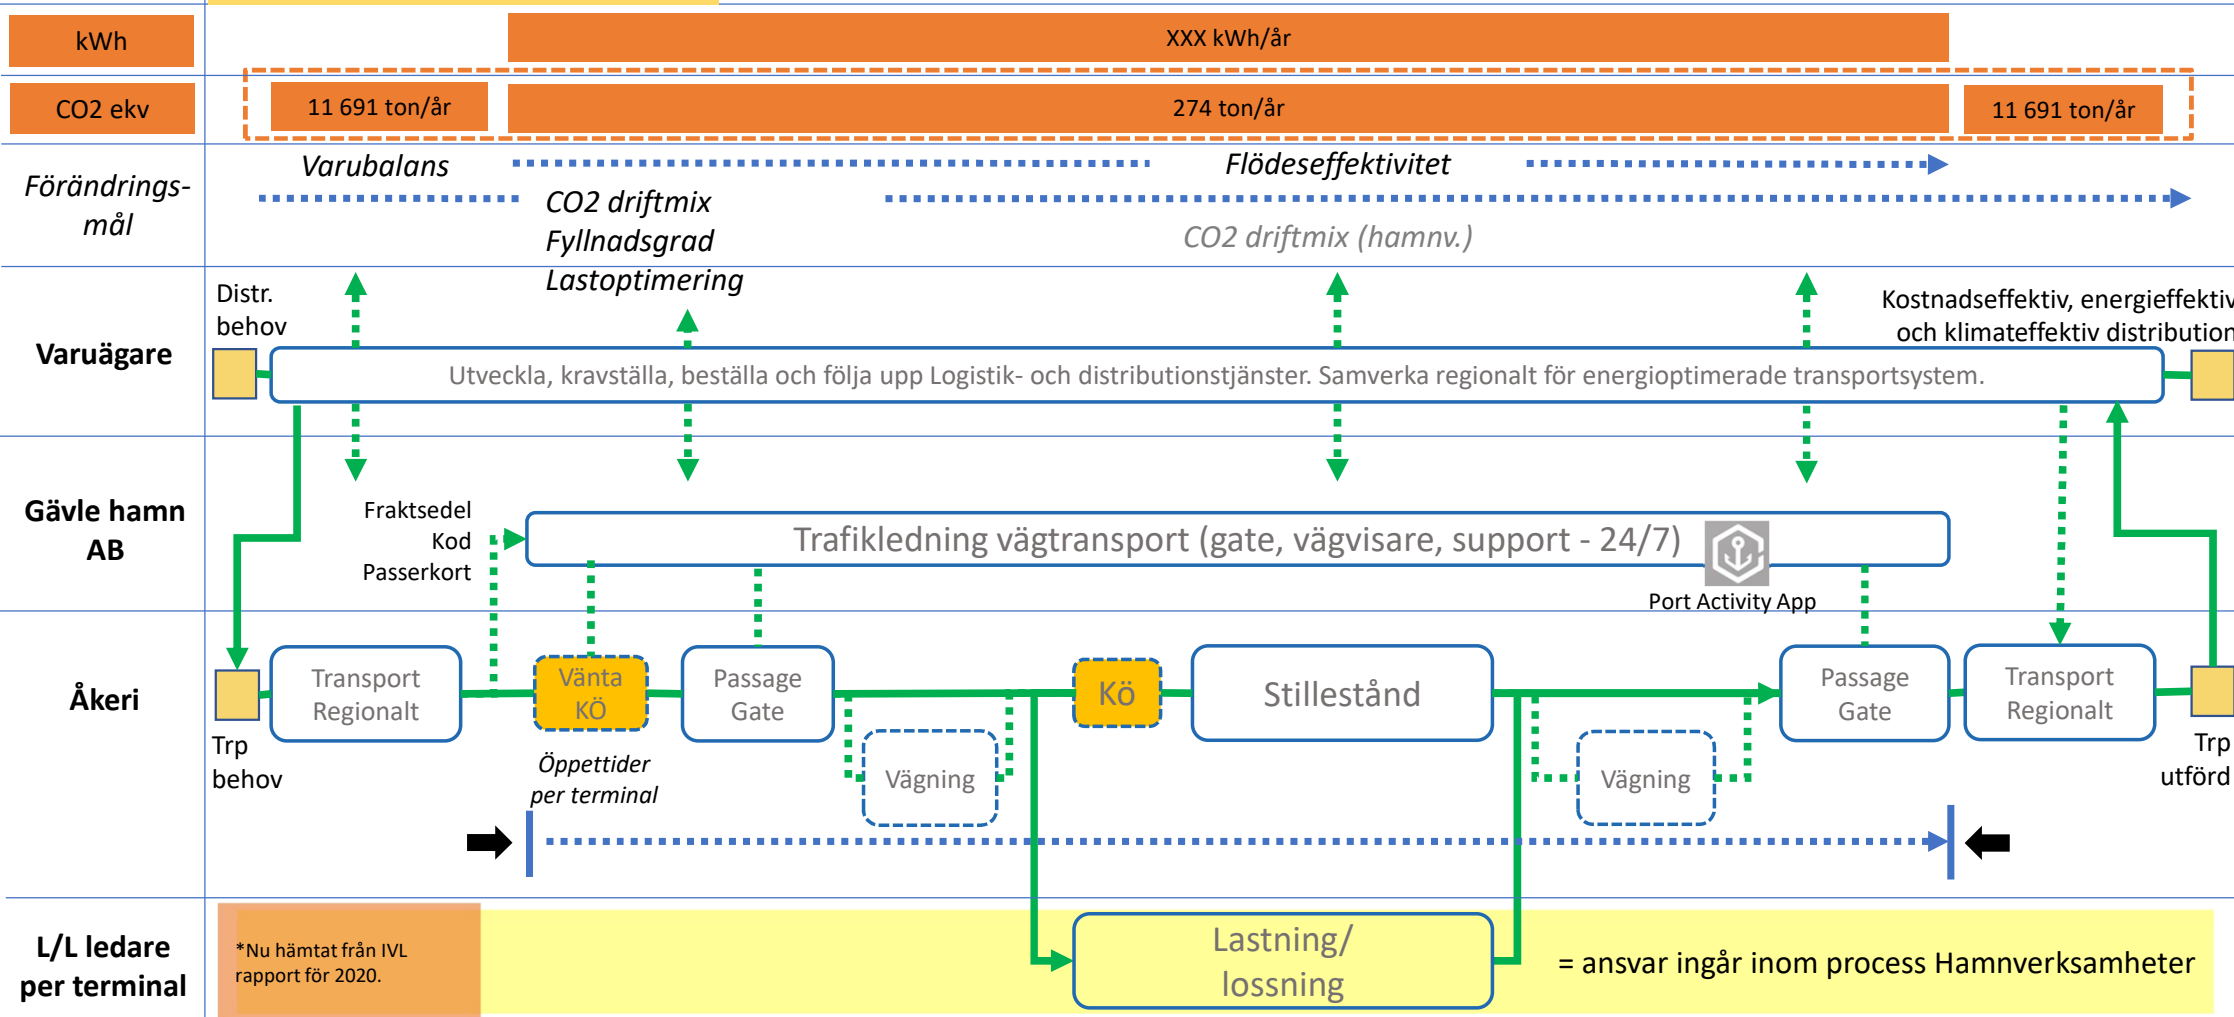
kWh

XXX kWh/år

CO2 ekv

11 691 ton/år

274 ton/år

11 691 ton/år

Förändrings-mål

Varubalans

Flödeseffektivitet

CO2 driftmix
Fyllnadsgrad
Lastoptimering

CO2 driftmix (hamnv.)

Varuägare

Distr. behov

Kostnadseffektiv, energieffektiv och klimateffektiv distribution

Utveckla, kravställa, beställa och följa upp Logistik- och distributionstjänster. Samverka regionalt för energioptimerade transportsystem.

Gävle hamn AB

Fraktsedel
Kod
Passerkort

Trafikledning vägtransport (gate, vägvisare, support - 24/7)

Port Activity App

Åkeri

Transport Regionalt

Vänta KÖ

Passage Gate

Kö

Stillestånd

Passage Gate

Transport Regionalt

Trp behov

Öppettider per terminal

Vägning

Vägning

Trp utförd

L/L ledare per terminal

*Nu hämtat från IVL rapport för 2020.

Lastning/ lossning

= ansvar ingår inom process Hamnverksamheter